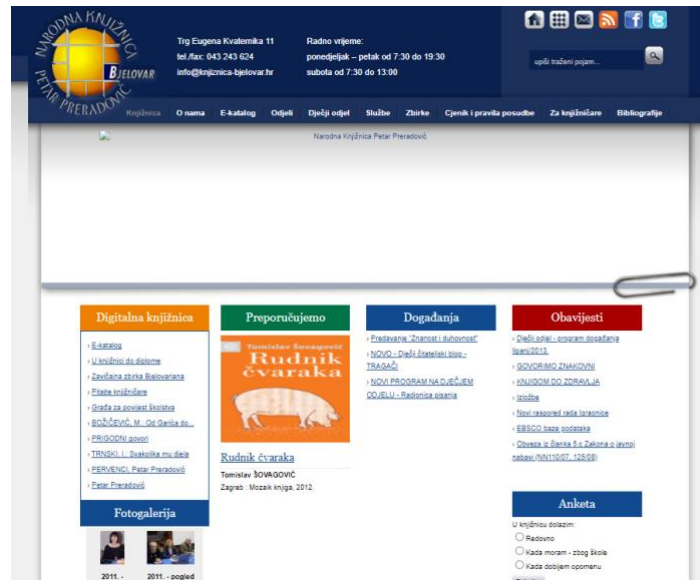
NARODNA KNJIŽNICA PETAR PRERADOVIĆ BJELOVAR

Trg Eugena Kvaternika 11
tel./fax: 043 243 624
info@knjiznica-bjelovar.hr

Radno vrijeme:
ponedjeljak – petak od 7:30 do 19:30
subota od 7:30 do 13:00

upiši traženi pojam...

Knjižnica | O nama | E-katalog | Odjeli | Dječji odjel | Službe | Zbirke | Cjenik i pravila posudbe | Za knjižničare | Bibliografije

Narodna Knjižnica Petar Preradović

Digitalna knjižnica
› E-katalog
› U knjižnici do diplome
› Zavičajna zbirka Bjelovariana
› Pitajte knjižničare
› Građa za povijest školstva
› BOŽIČEVIĆ, M.: Od Garića do...
› PRIGODNI govori
› TRNSKI, I.: Svakolika mu djela
› PERVENCI, Petar Preradović
› Petar Preradović

Fotogalerija
2011. -
2011. - pogled

Preporučujemo
Tomislav Šovagović
Rudnik čvaraka
Rudnik čvaraka
Tomislav ŠOVAGOVIĆ
Zagreb : Mozaik knjiga, 2012.

Događanja
› Predavanje "Znanost i duhovnost"
› NOVO - Dječji čitateljski blog - TRAGAČI
› NOVI PROGRAM NA DJEČJEM ODJELU - Radionica pisanja

Obavijesti
› Dječji odjel - program događanja lipanj/2013.
› GOVORIMO ZNAKOVNI
› KNJIGOM DO ZDRAVLJA
› Izložba
› Novi raspored rada Igraonice
› EBSCO baze podataka
› Obveza iz članka 6.c Zakona o javnoj nabavi (NN110/07, 125/08)

Anketa
U knjižnicu dolazim:
Redovno
Kada moram - zbog škole
Kada dobijem opomenu